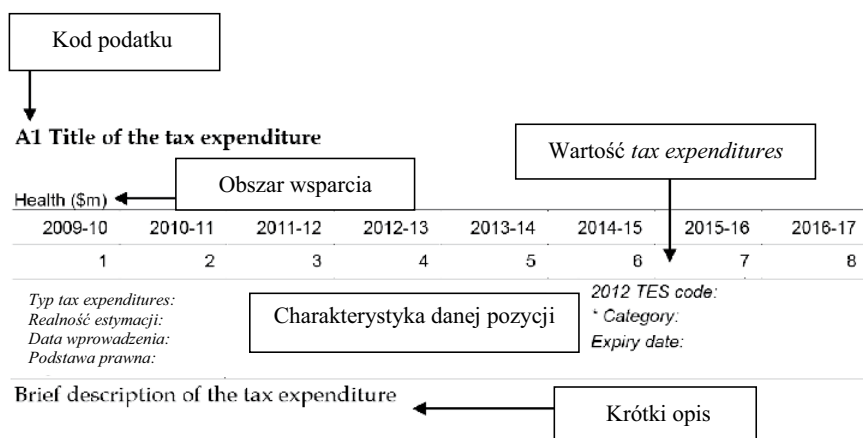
Kod podatku

A1 Title of the tax expenditure

Wartość *tax expenditures*

Health (\$m)

Obszar wsparcia

| 2009-10 | 2010-11 | 2011-12 | 2012-13 | 2013-14 | 2014-15 | 2015-16 | 2016-17 |
|---|---|---|---|---|---|---|---|
| 1 | 2 | 3 | 4 | 5 | 6 | 7 | 8 |

*Typ tax expenditures:*
*Realność estymacji:*
*Data wprowadzenia:*
*Podstawa prawna:*

Charakterystyka danej pozycji

*2012 TES code:*
*\* Category:*
*Expiry date:*

Brief description of the tax expenditure

Krótki opis